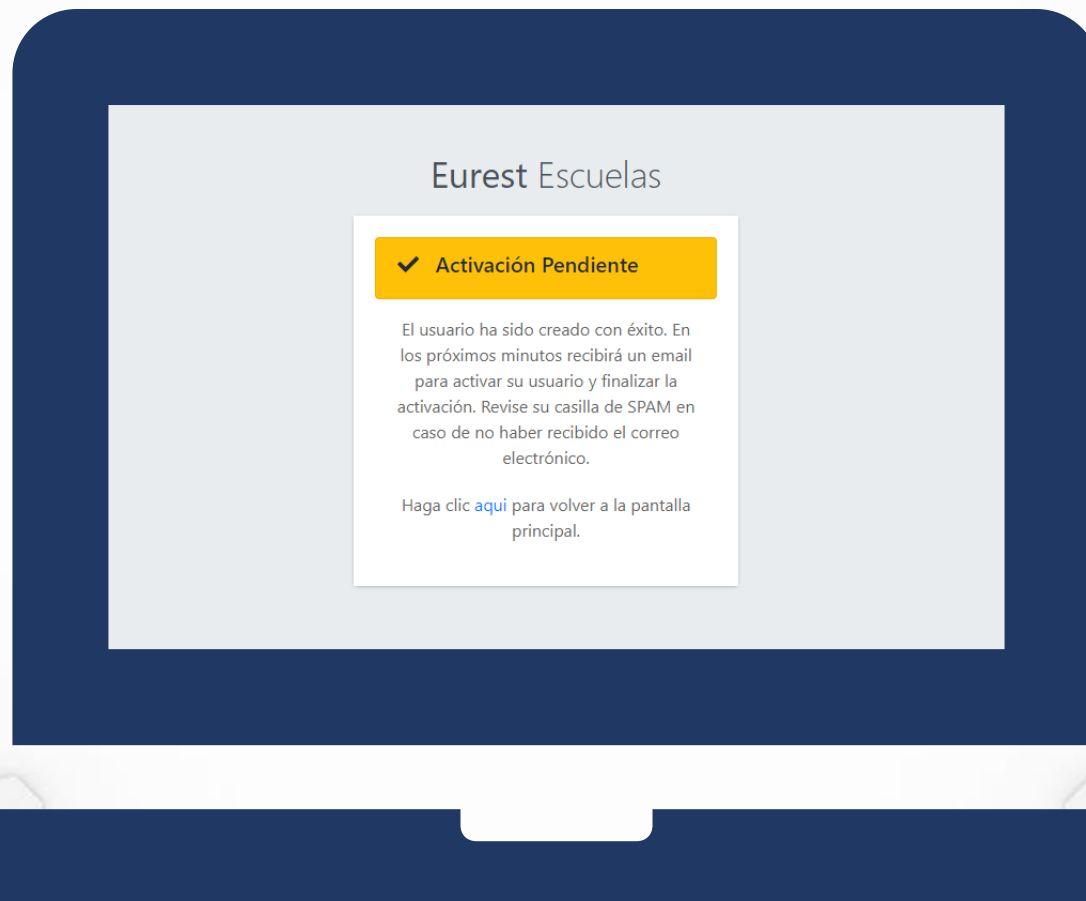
Eurest Escuelas

Activación Pendiente

El usuario ha sido creado con éxito. En los próximos minutos recibirá un email para activar su usuario y finalizar la activación. Revise su casilla de SPAM en caso de no haber recibido el correo electrónico.

Haga clic aqui para volver a la pantalla principal.